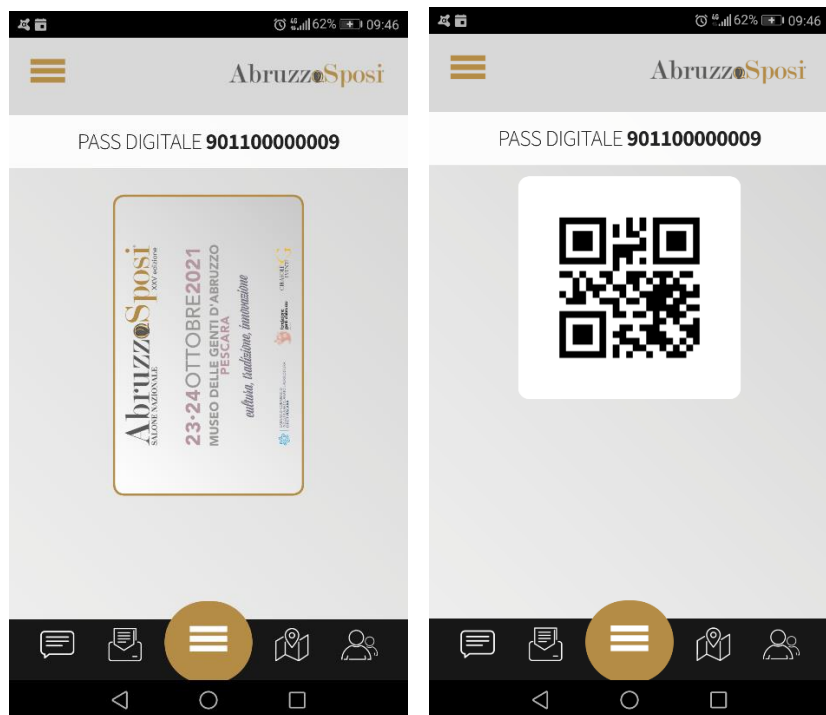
62% 09:46

AbruzzoSposi

PASS DIGITALE **901100000009**

AbruzzoSposi
XXV edizione
SALONE NAZIONALE

23•24 OTTOBRE 2021
MUSEO DELLE GENTI D'ABRUZZO
PESCARA
cultura, tradizione, innovazione

62% 09:46

AbruzzoSposi

PASS DIGITALE **901100000009**